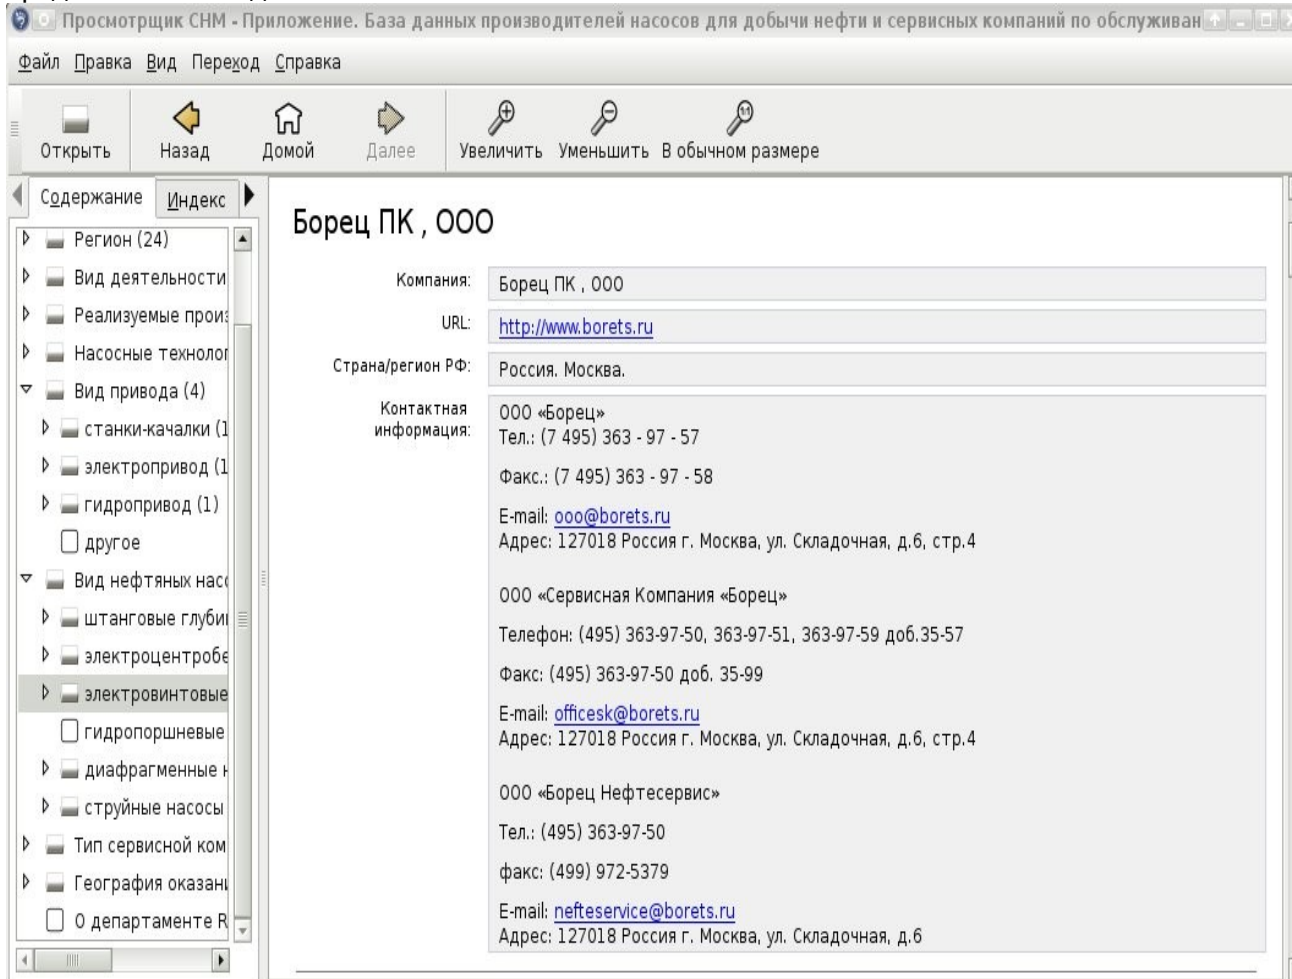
Просмотрщик CHM - Приложение. База данных производителей насосов для добычи нефти и сервисных компаний по обслуживан

Файл Правка Вид Переход Справка

Открыть Назад Домой Далее Увеличить Уменьшить В обычном размере

Содержание Индекс

Регион (24)
Вид деятельности
Реализуемые произ
Насосные технолог
Вид привода (4)
станки-качалки (1
электропривод (1
гидропривод (1)
другое
Вид нефтяных нас
штанговые глуби
электроцентробе
электровинтовые
гидропоршневые
диафрагменные н
струйные насосы
Тип сервисной ком
География оказан
О департаменте R

Борец ПК , ООО

| | |
|---|---|
| Компания: | Борец ПК , ООО |
| URL: | http://www.borets.ru |
| Страна/регион РФ: | Россия. Москва. |
| Контактная информация: | ООО «Борец»<br>Тел.: (7 495) 363 - 97 - 57<br>Факс.: (7 495) 363 - 97 - 58<br>E-mail: ooo@borets.ru<br>Адрес: 127018 Россия г. Москва, ул. Складочная, д.6, стр.4<br>ООО «Сервисная Компания «Борец»<br>Телефон: (495) 363-97-50, 363-97-51, 363-97-59 доб.35-57<br>Факс: (495) 363-97-50 доб. 35-99<br>E-mail: officesk@borets.ru<br>Адрес: 127018 Россия г. Москва, ул. Складочная, д.6, стр.4<br>ООО «Борец Нефтесервис»<br>Тел.: (495) 363-97-50<br>факс: (499) 972-5379<br>E-mail: nefteservice@borets.ru<br>Адрес: 127018 Россия г. Москва, ул. Складочная, д.6 |